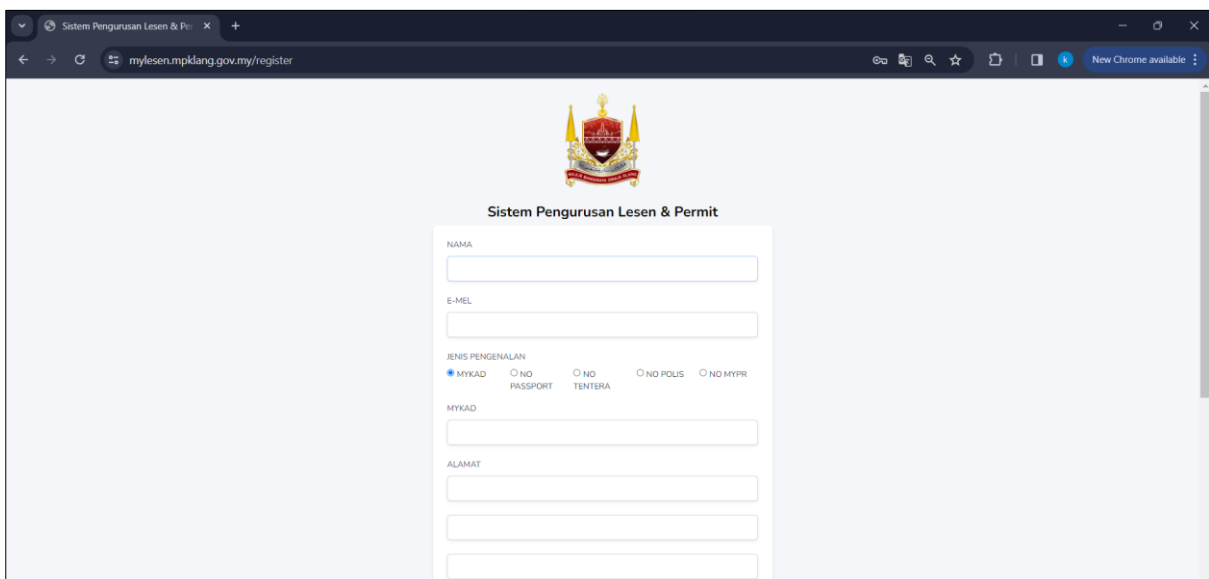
Sistem Pengurusan Lesen & Pe ×
+
mylesen.mpklang.gov.my/register
k
New Chrome available

Sistem Pengurusan Lesen & Permit

NAMA

E-MEL

JENIS PENGENALAN

MYKAD
NO PASSPORT
NO TENTERA
NO POLIS
NO MYPR

MYKAD

ALAMAT